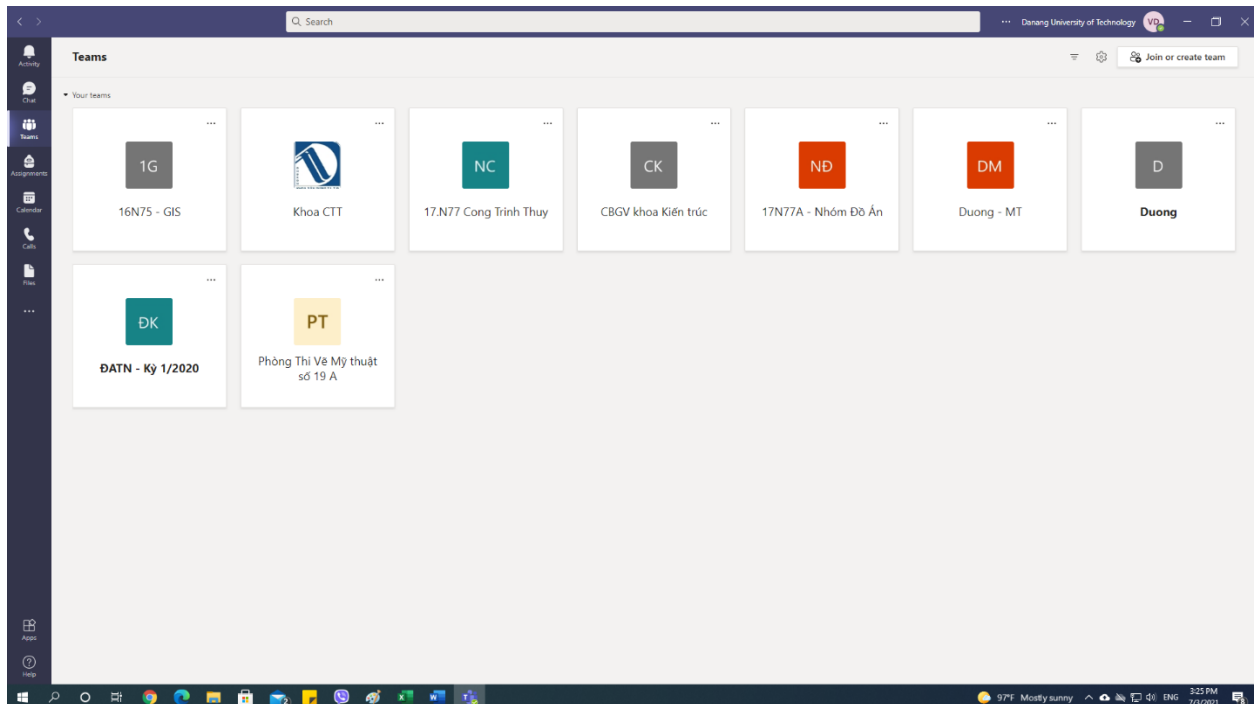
Search

··· Danang University of Technology VD

Activity
Chat
Teams
Assignments
Calendar
Calls
Files
...

Teams

Join or create team

Your teams

1G
16N75 - GIS

Khoa CTT

NC
17.N77 Cong Trinh Thuy

CK
CBGV khoa Kiến trúc

NĐ
17N77A - Nhóm Đồ Án

DM
Duong - MT

D
Duong

ĐK
ĐATN - Kỳ 1/2020

PT
Phòng Thi Vẽ Mỹ thuật số 19 A

Apps
Help

97°F Mostly sunny ENG 3:25 PM 7/3/2021